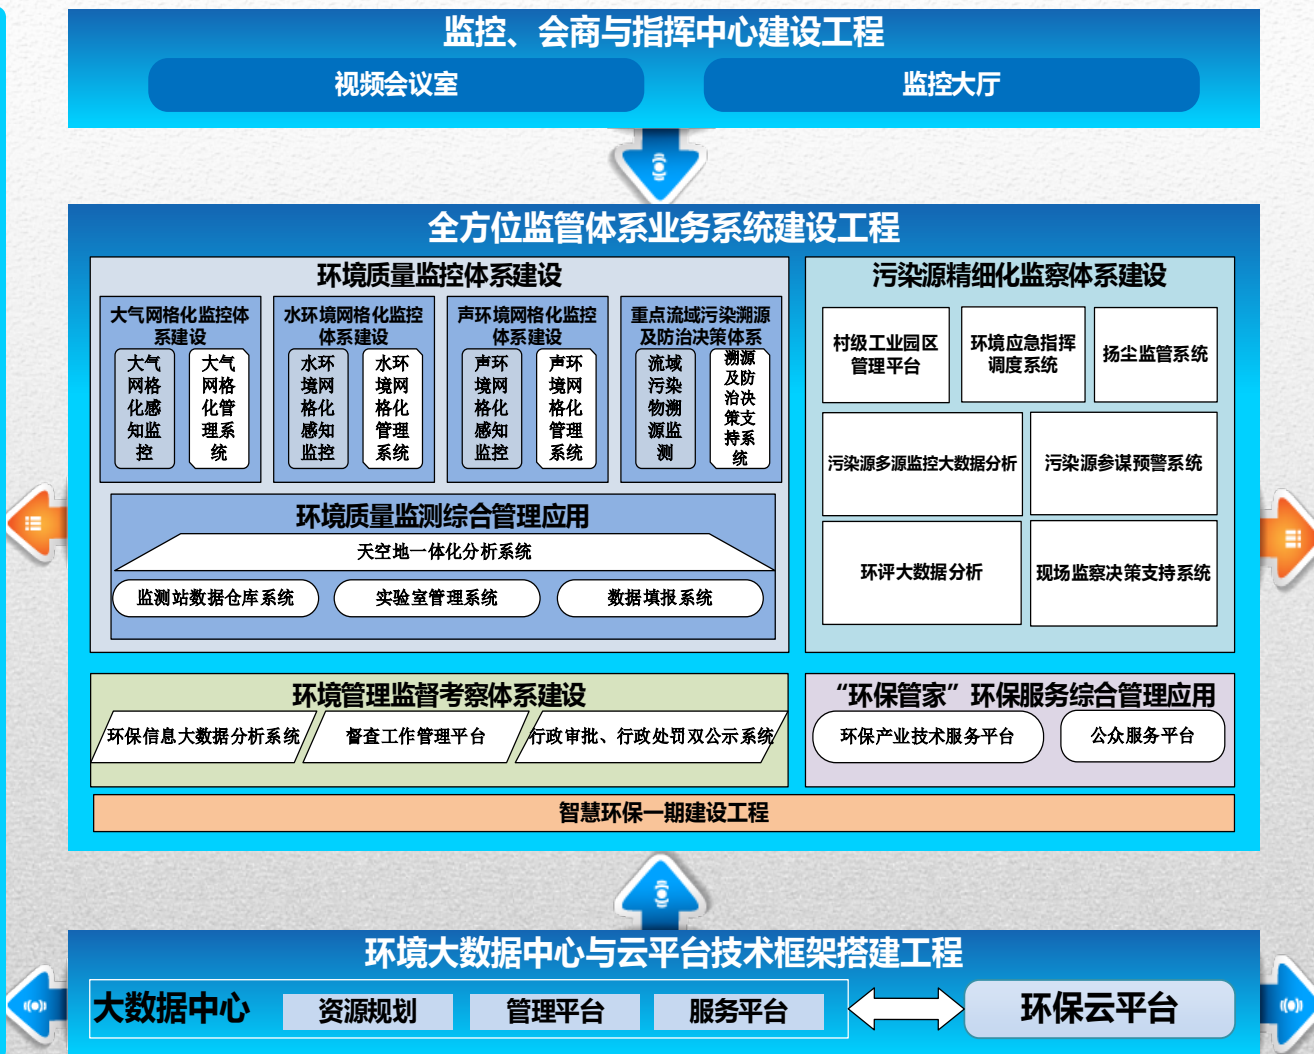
监控、会商与指挥中心建设工程

视频会议室

监控大厅

全方位监管体系业务系统建设工程

环境质量监控体系建设

大气网格化监控体系建设

大气网格化感知监控

大气网格化管理系统

水环境网格化监控体系建设

水环境网格化感知监控

水环境网格化管理系统

声环境网格化监控体系建设

声环境网格化感知监控

声环境网格化管理系统

重点流域污染溯源及防治决策体系

流域污染物溯源监测

溯源及防治决策支持系统

环境质量监测综合管理应用

天空地一体化分析系统

监测站数据仓库系统

实验室管理系统

数据填报系统

污染源精细化监察体系建设

村级工业园区管理平台

环境应急指挥调度系统

扬尘监管系统

污染源多源监控大数据分析

污染源参谋预警系统

环评大数据分析

现场监察决策支持系统

环境管理监督考察体系建设

环保信息大数据分析系统

督查工作管理平台

行政审批、行政处罚双公示系统

“环保管家”环保服务综合管理应用

环保产业技术服务平台

公众服务平台

智慧环保一期建设工程

环境大数据中心与云平台技术框架搭建工程

大数据中心

资源规划

管理平台

服务平台

环保云平台